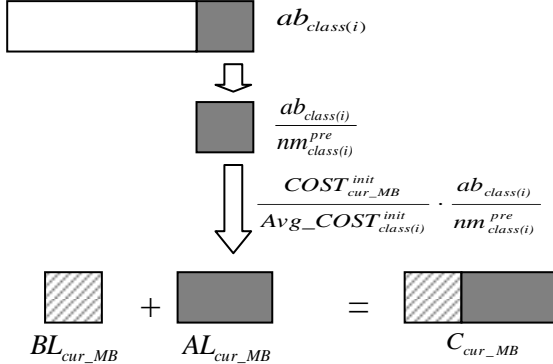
$ab_{class(i)}$

$\frac{ab_{class(i)}}{nm_{class(i)}^{pre}}$

$\frac{COST_{cur\_MB}^{init}}{Avg\_COST_{class(i)}^{init}} \cdot \frac{ab_{class(i)}}{nm_{class(i)}^{pre}}$

$+$ $=$

$BL_{cur\_MB}$ $AL_{cur\_MB}$ $C_{cur\_MB}$